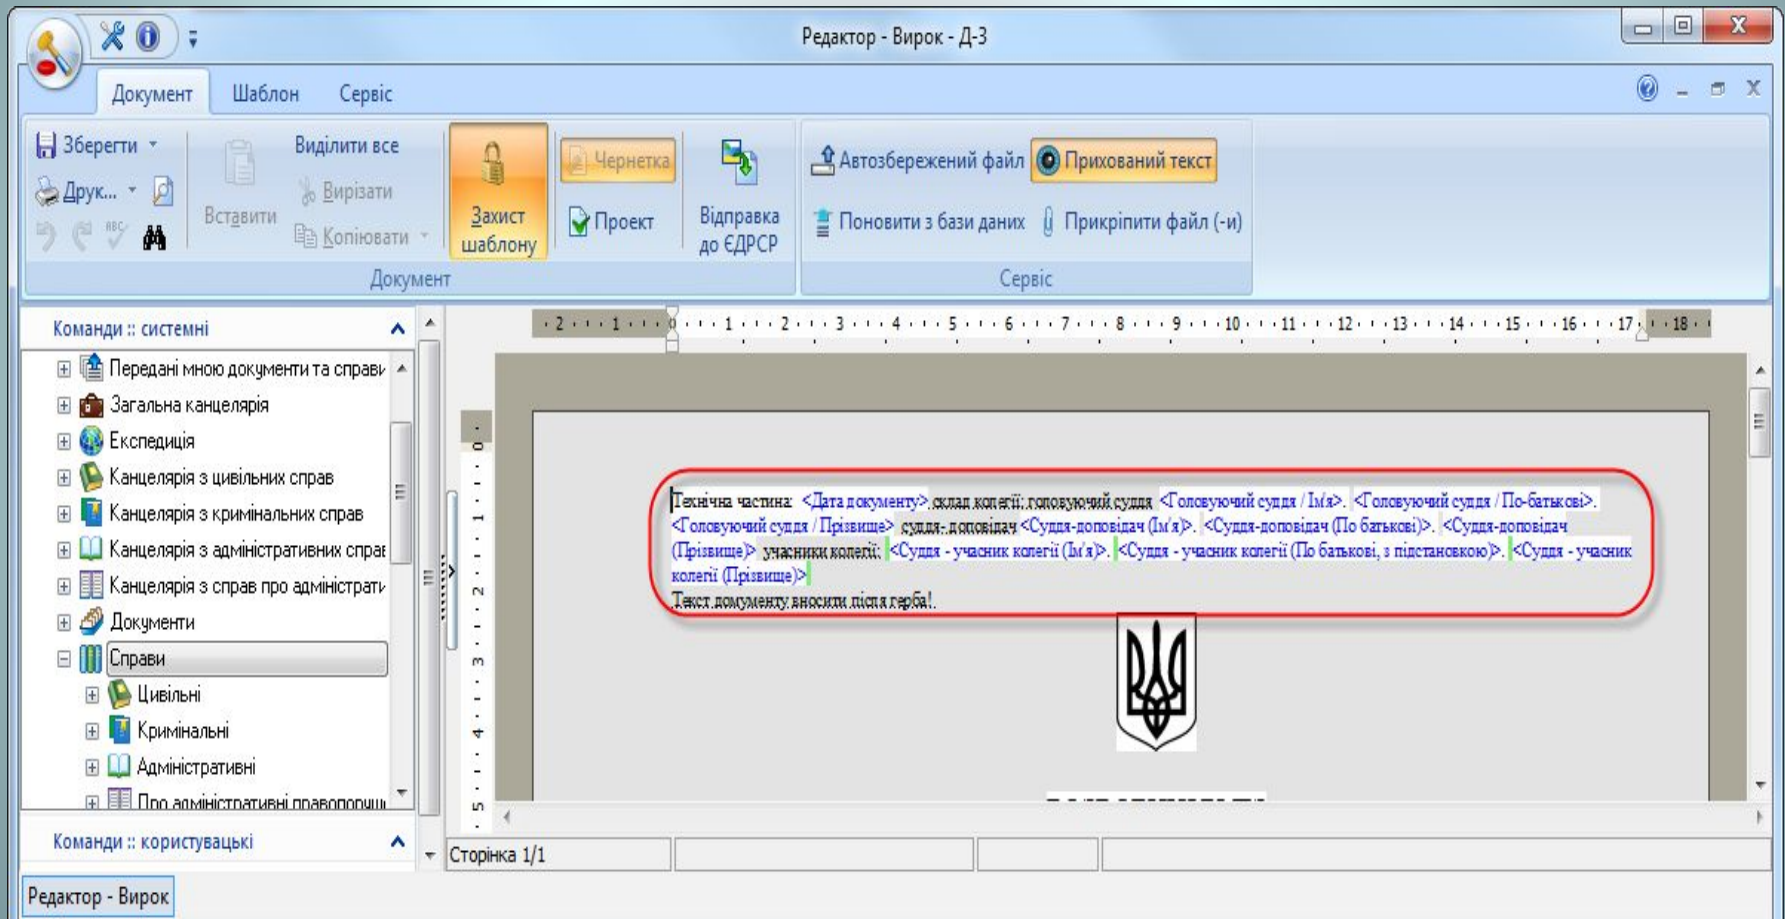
Редактор - Вирок - Д-3

Документ Шаблон Сервіс

Зберегти
Друк...
Вставити
Виділити все
Вирізати
Копіювати
Захист шаблону
Чернетка
Проект
Відправка до ЄДРСР
Автозбережений файл
Прихований текст
Поновити з бази даних
Прикріпити файл (-и)
Документ
Сервіс

Команди :: системні
Передані мною документи та справи
Загальна канцелярія
Експедиція
Канцелярія з цивільних справ
Канцелярія з кримінальних справ
Канцелярія з адміністративних спра
Канцелярія з справ про адміністрати
Документи
Справи
Цивільні
Кримінальні
Адміністративні
Про адміністративні правопоруш

Команди :: користувацькі

Технічна частина: <Дата документу> склад колегії: головуючий суддя <Головуючий суддя / Ім'я>. <Головуючий суддя / По-батькові>. <Головуючий суддя / Прізвище> суддя- доповідач <Суддя-доповідач (Ім'я)>. <Суддя-доповідач (По батькові)>. <Суддя-доповідач (Прізвище)> учасники колегії: <Суддя - учасник колегії (Ім'я)>. <Суддя - учасник колегії (По батькові, з підстановкою)>. <Суддя - учасник колегії (Прізвище)>
Текст документу вносити після герба!.

Сторінка 1/1

Редактор - Вирок